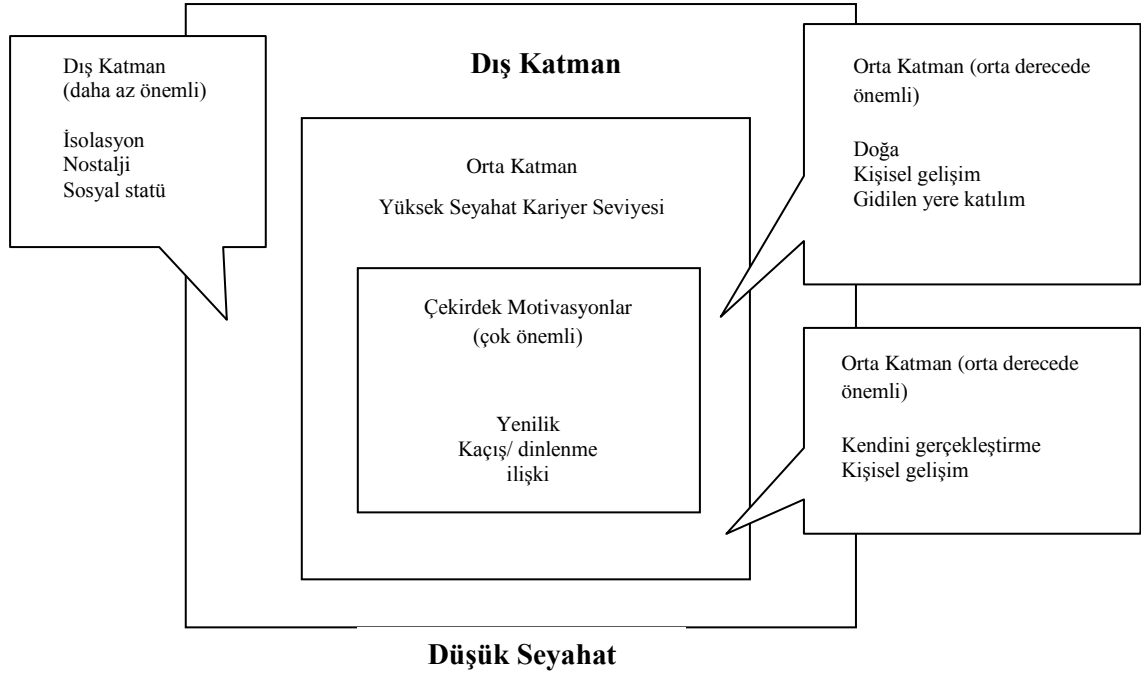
Dış Katman
(daha az önemli)

İsolasyon
Nostalji
Sosyal statü

Dış Katman

Orta Katman (orta derecede önemli)

Doğa
Kişisel gelişim
Gidilen yere katılım

Orta Katman

Yüksek Seyahat Kariyer Seviyesi

Çekirdek Motivasyonlar
(çok önemli)

Yenilik
Kaçış/ dinlenme
ilişki

Orta Katman (orta derecede önemli)

Kendini gerçekleştirme
Kişisel gelişim

Düşük Seyahat